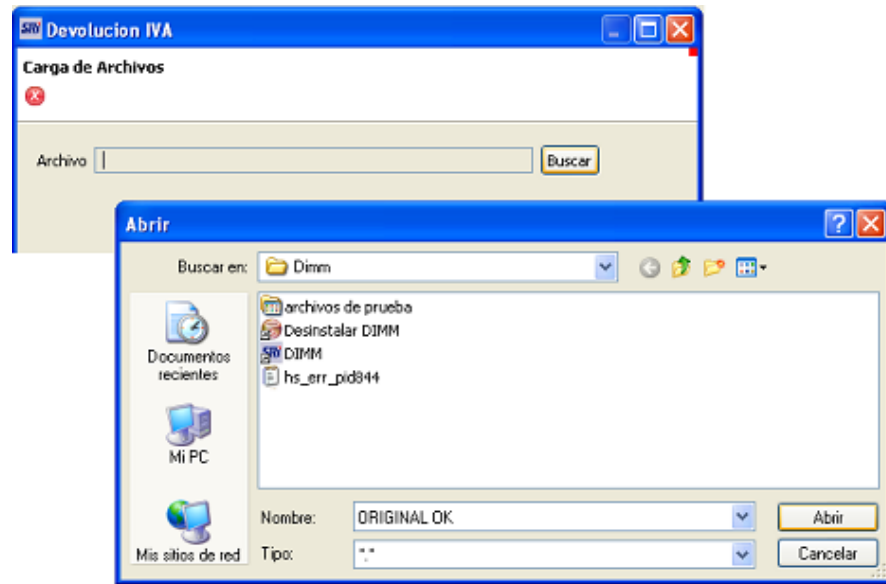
Devolucion IVA

Carga de Archivos

Archivo

Buscar

Abrir

Buscar en: Dimm

archivos de prueba
Desinstalar DIMM
DIMM
hs_err_pid844

Documentos recientes

Mi PC

Mis sitios de red

Nombre: ORIGINAL OK

Tipo: *.*

Abrir

Cancelar